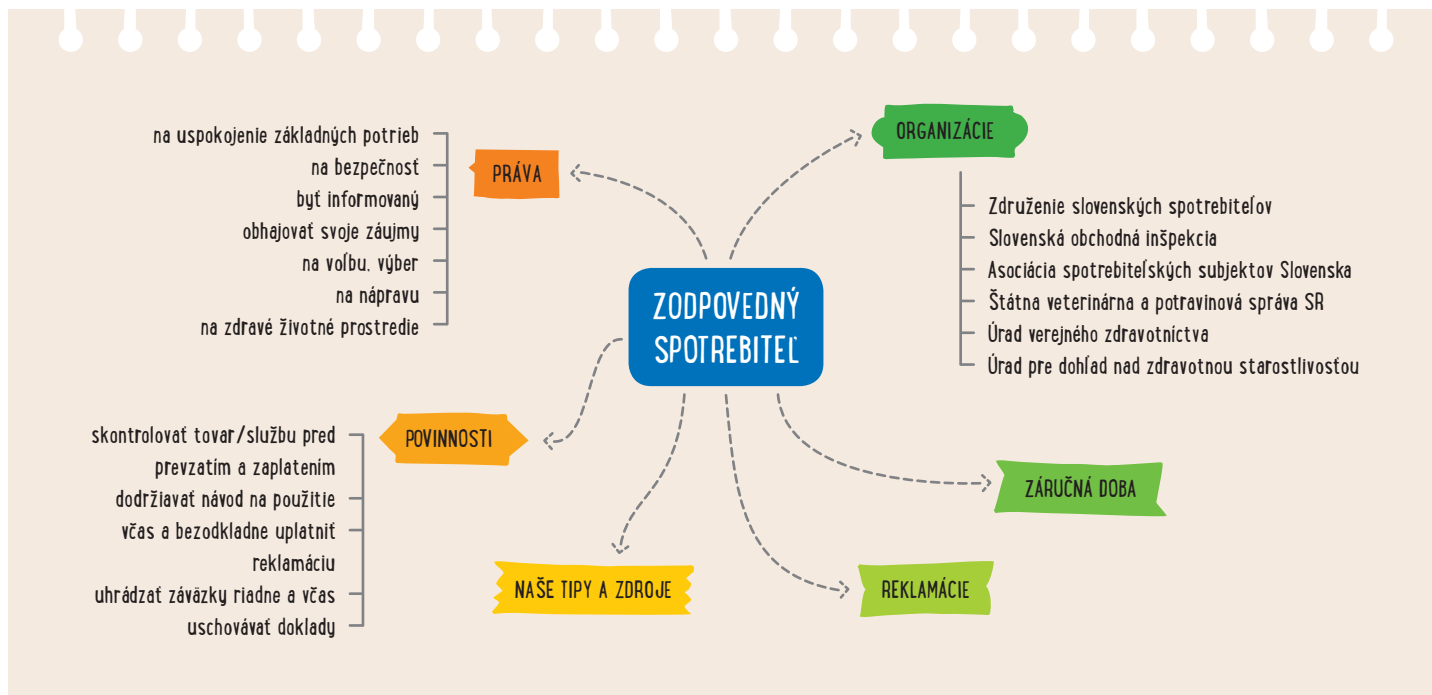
ZODPOVEDNÝ SPOTREBITEĽ

PRÁVA

na uspokojenie základných potrieb
na bezpečnosť
byť informovaný
obhajovať svoje záujmy
na voľbu, výber
na nápravu
na zdravé životné prostredie

ORGANIZÁCIE

Združenie slovenských spotrebiteľov
Slovenská obchodná inšpekcia
Asociácia spotrebiteľských subjektov Slovenska
Štátna veterinárna a potravinová správa SR
Úrad verejného zdravotníctva
Úrad pre dohľad nad zdravotnou starostlivosťou

POVINNOSTI

skontrolovať tovar/službu pred prevzatím a zaplatením
dodržiavať návod na použitie
včas a bezodkladne uplatniť reklamáciu
uhrádzať záväzky riadne a včas
uschovávať doklady

ZÁRUČNÁ DOBA

NAŠE TIPY A ZDROJE

REKLAMÁCIE